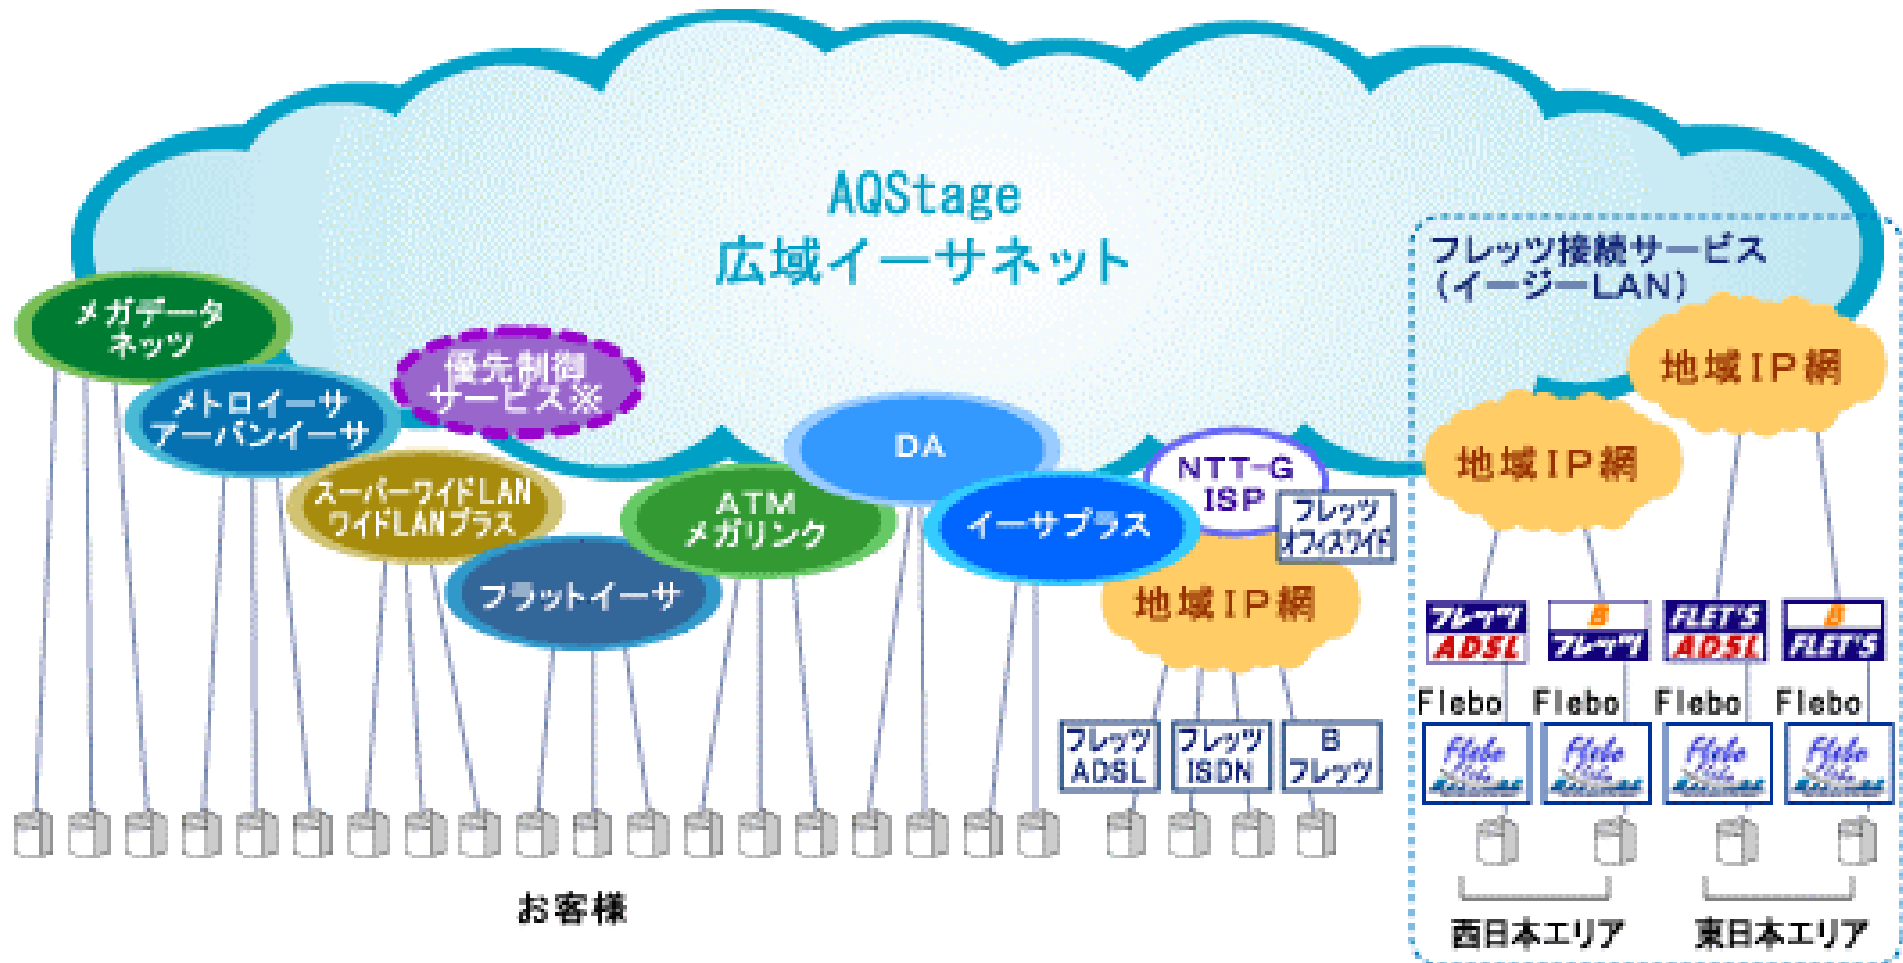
AQStage
広域イーサネット

メガデータネッツ

優先制御サービス※

メトロイーサ
アーバンイーサ

スーパーワイドLAN
ワイドLANプラス

ATM
メガリンク

DA

NTT-G
ISP

フレッツ
オフィスワイド

イーサプラス

フラットイーサ

地域IP網

フレッツ
ADSL

フレッツ
ISDN

B
フレッツ

お客様

フレッツ接続サービス
（イージーLAN）

地域IP網

地域IP網

フレッツ
ADSL

B
フレッツ

FLET'S
ADSL

B
FLET'S

Flebo

Flebo

Flebo

Flebo

Flebo

Flebo

Flebo

Flebo

西日本エリア

東日本エリア